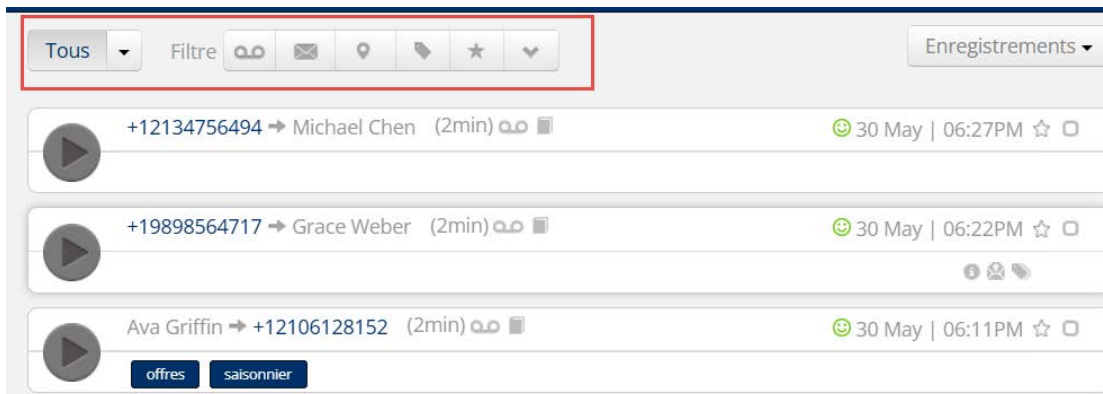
Tous Filtre

Enregistrements

+12134756494 → Michael Chen (2min)

30 May | 06:27PM

+19898564717 → Grace Weber (2min)

30 May | 06:22PM

Ava Griffin → +12106128152 (2min)

30 May | 06:11PM

offres saisonnier